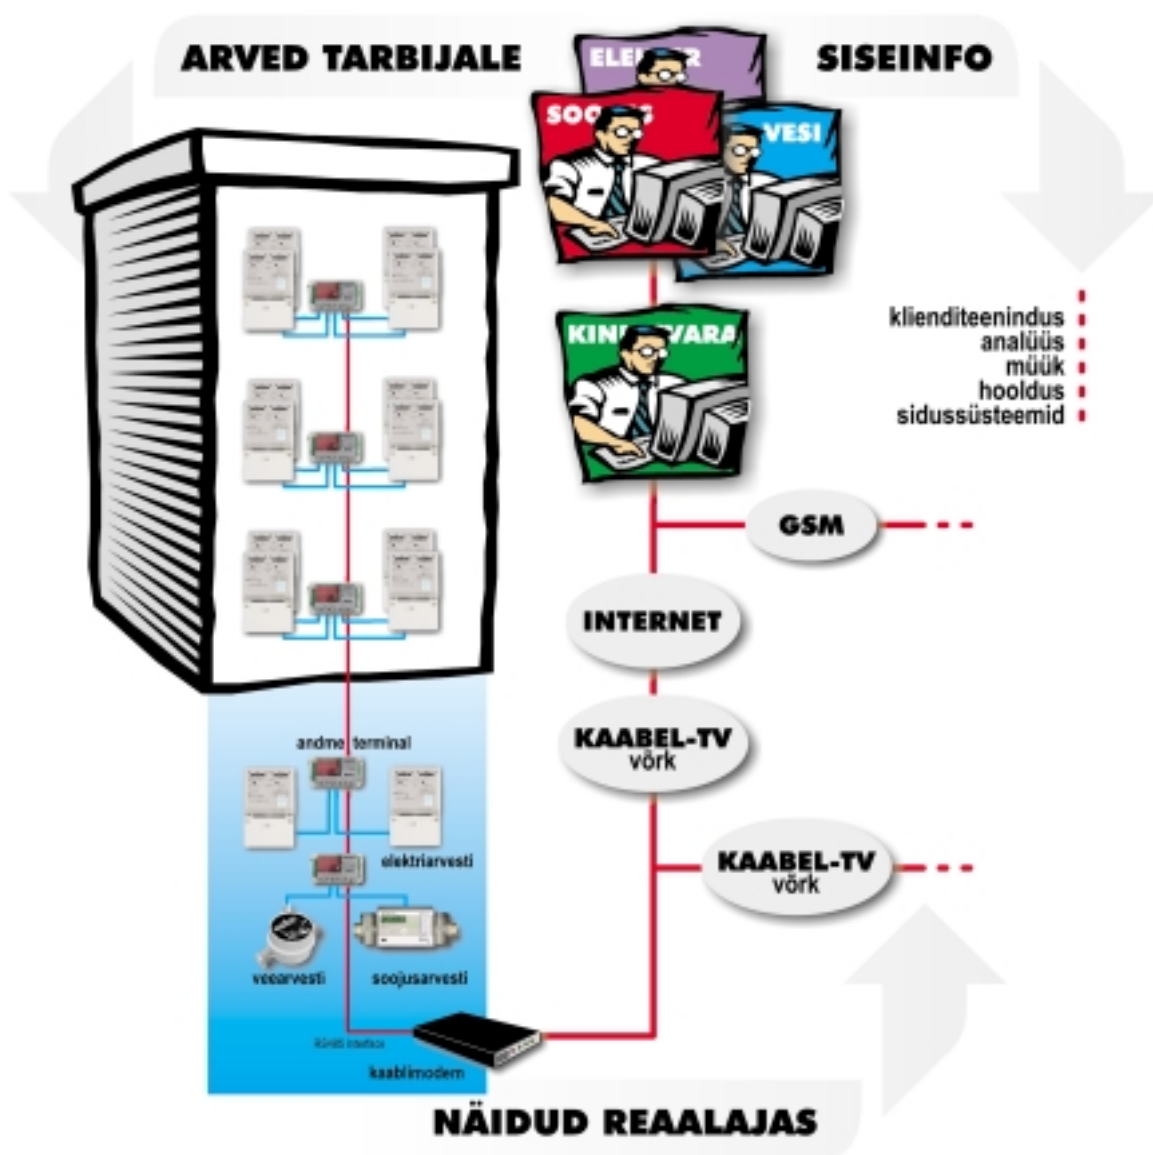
ARVED TARBIJALE

SISEINFO

ELE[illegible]R

SOO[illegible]S

VESI

KINI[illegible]VARA

klienditeenindus
analüüs
müük
hooldus
sidussüsteemid

GSM

INTERNET

KAABEL-TV
võrk

KAABEL-TV
võrk

andme terminal

elektriarvesti

veearvesti

soojusarvesti

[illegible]

kaablimodem

NÄIDUD REAALAJAS